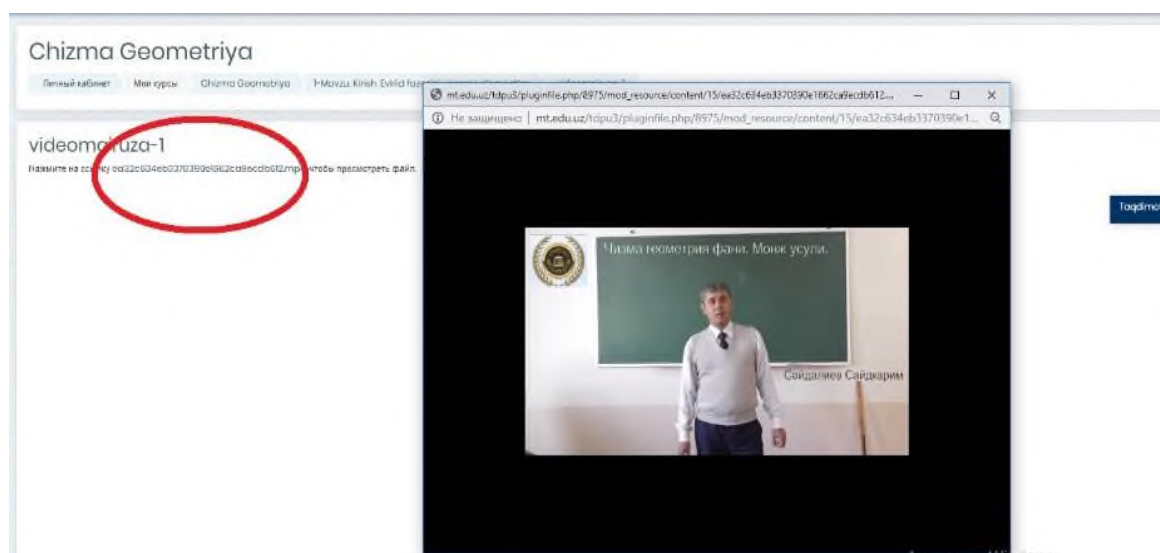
Chizma Geometriya

Личный кабинет Мои курсы Chizma Geometriya 1-Mavzu. Kirish. Evklid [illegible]

videomaruza-1

Нажмите на ссылку ea32c634eb3370390e1662ca9ecdb612mp4, чтобы просмотреть файл.

mt.edu.uz/tdpu3/pluginfile.php/8975/mod_resource/content/15/ea32c634eb3370390e1662ca9ecdb612...

Не защищено | mt.edu.uz/tdpu3/pluginfile.php/8975/mod_resource/content/15/ea32c634eb3370390e1...

Чизма геометрия фани. Монж усули.

Сайдалиев Сайдкарим

Taqdimot